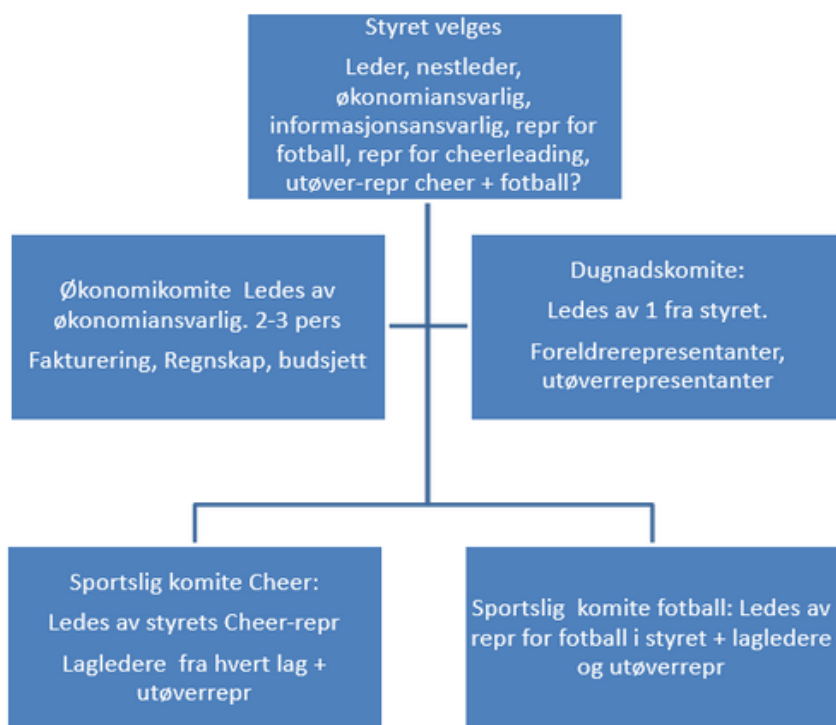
Styret velges

Leder, nestleder, økonomiansvarlig, informasjonsansvarlig, repr for fotball, repr for cheerleading, utøver-repr cheer + fotball?

Økonomikomite Ledes av økonomiansvarlig. 2-3 pers

Fakturering, Regnskap, budsjett

Dugnadskomite:

Ledes av 1 fra styret.

Foreldrerepresentanter, utøverrepresentanter

Sportslig komite Cheer:

Ledes av styrets Cheer-repr

Lagledere fra hvert lag + utøverrepr

Sportslig komite fotball: Ledes av repr for fotball i styret + lagledere og utøverrepr